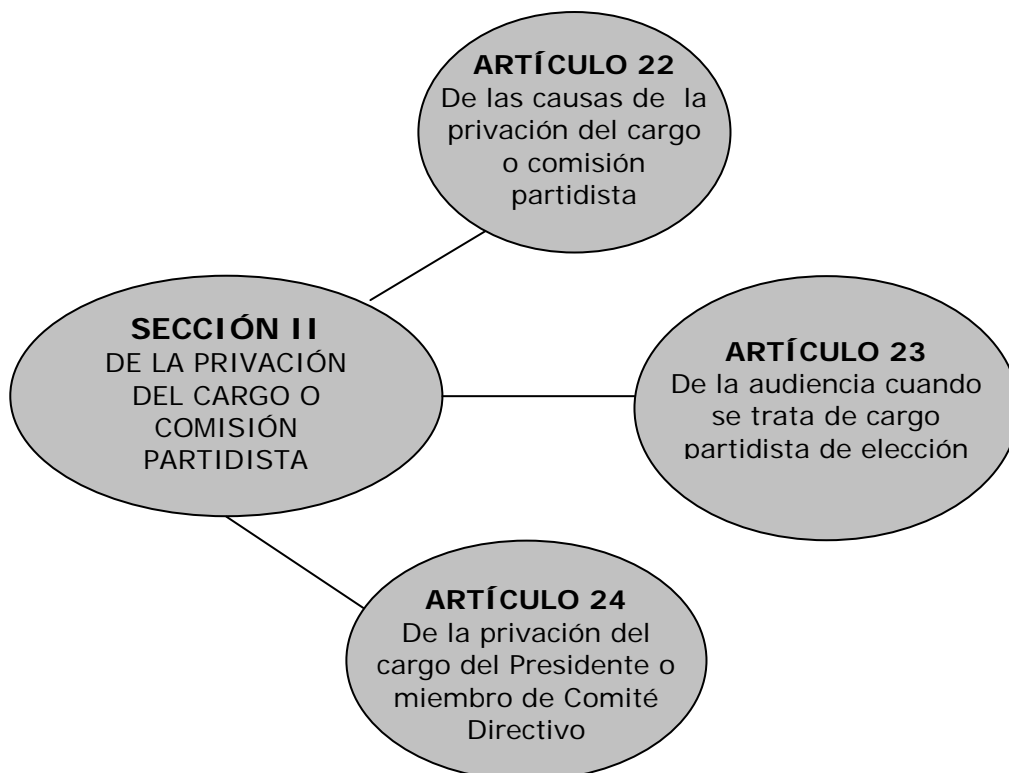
ARTÍCULO 22
De las causas de la privación del cargo o comisión partidista

SECCIÓN II
DE LA PRIVACIÓN DEL CARGO O COMISIÓN PARTIDISTA

ARTÍCULO 23
De la audiencia cuando se trata de cargo partidista de elección

ARTÍCULO 24
De la privación del cargo del Presidente o miembro de Comité Directivo